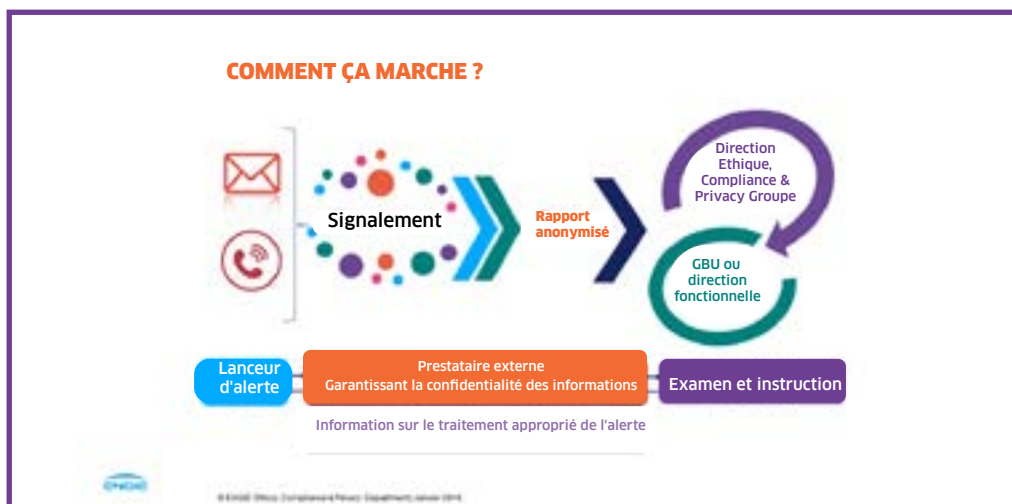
COMMENT ÇA MARCHE ?

Signalement

Rapport anonymisé

Direction Ethique, Compliance & Privacy Groupe

GBU ou direction fonctionnelle

Lanceur d'alerte

Prestataire externe
Garantissant la confidentialité des informations

Examen et instruction

Information sur le traitement approprié de l'alerte

ENGIE

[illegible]